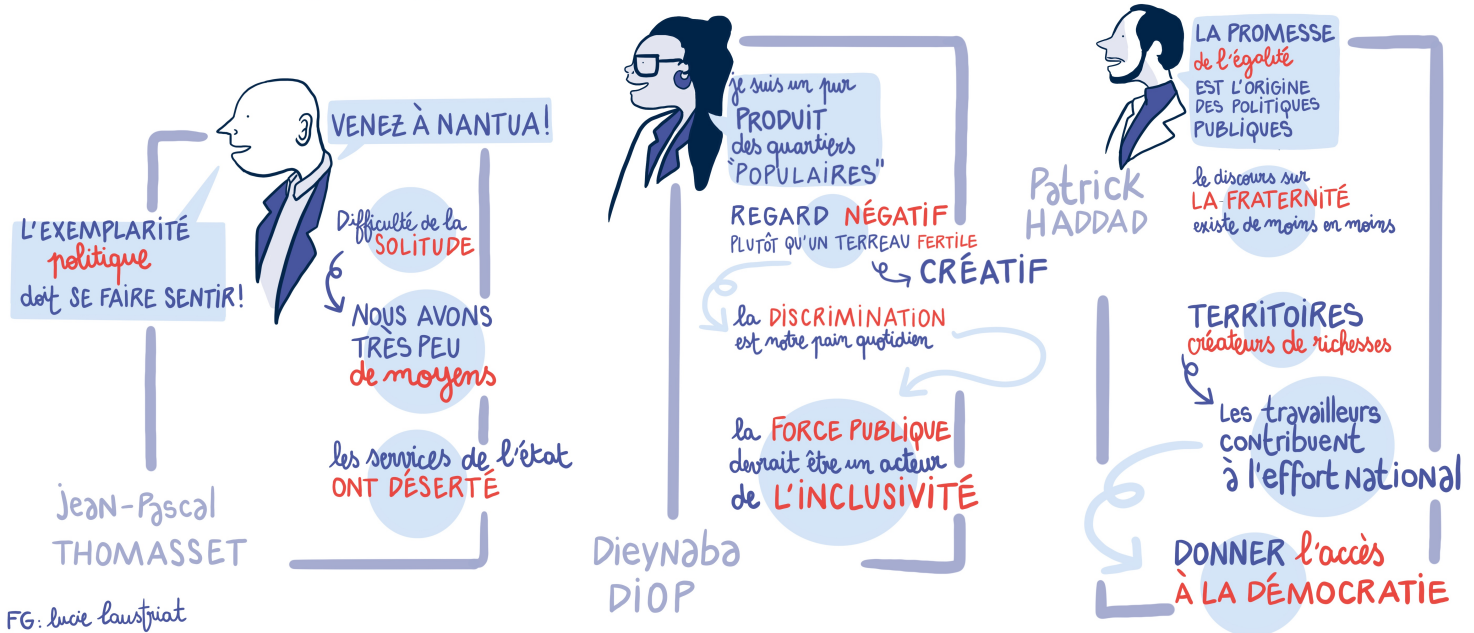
VENEZ À NANTUA!

L'EXEMPLARITÉ politique doit SE FAIRE SENTIR!

Difficulté de la SOLITUDE

NOUS AVONS TRÈS PEU de moyens

les services de l'état ONT DÉSERTÉ

Jean-Pascal THOMASSET

je suis un pur PRODUIT des quartiers "POPULAIRES"

REGARD NÉGATIF PLUTÔT QU'UN TERREAU FERTILE CRÉATIF

la DISCRIMINATION est notre pain quotidien

la FORCE PUBLIQUE devrait être un acteur de L'INCLUSIVITÉ

Dieynaba DIOP

LA PROMESSE de l'égalité EST L'ORIGINE DES POLITIQUES PUBLIQUES

Patrick HADDAD

le discours sur LA FRATERNITÉ existe de moins en moins

TERRITOIRES créateurs de richesses

Les travailleurs contribuent à l'effort national

DONNER l'accès À LA DÉMOCRATIE

FG: lucie lamstriat